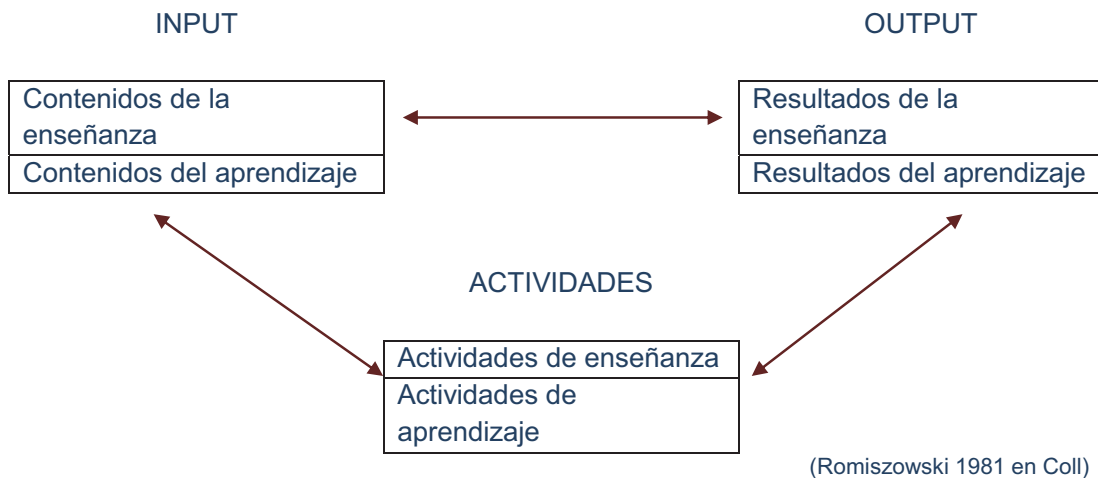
INPUT

OUTPUT

Contenidos de la enseñanza
Contenidos del aprendizaje

Resultados de la enseñanza
Resultados del aprendizaje

ACTIVIDADES

Actividades de enseñanza
Actividades de aprendizaje

(Romiszowski 1981 en Coll)